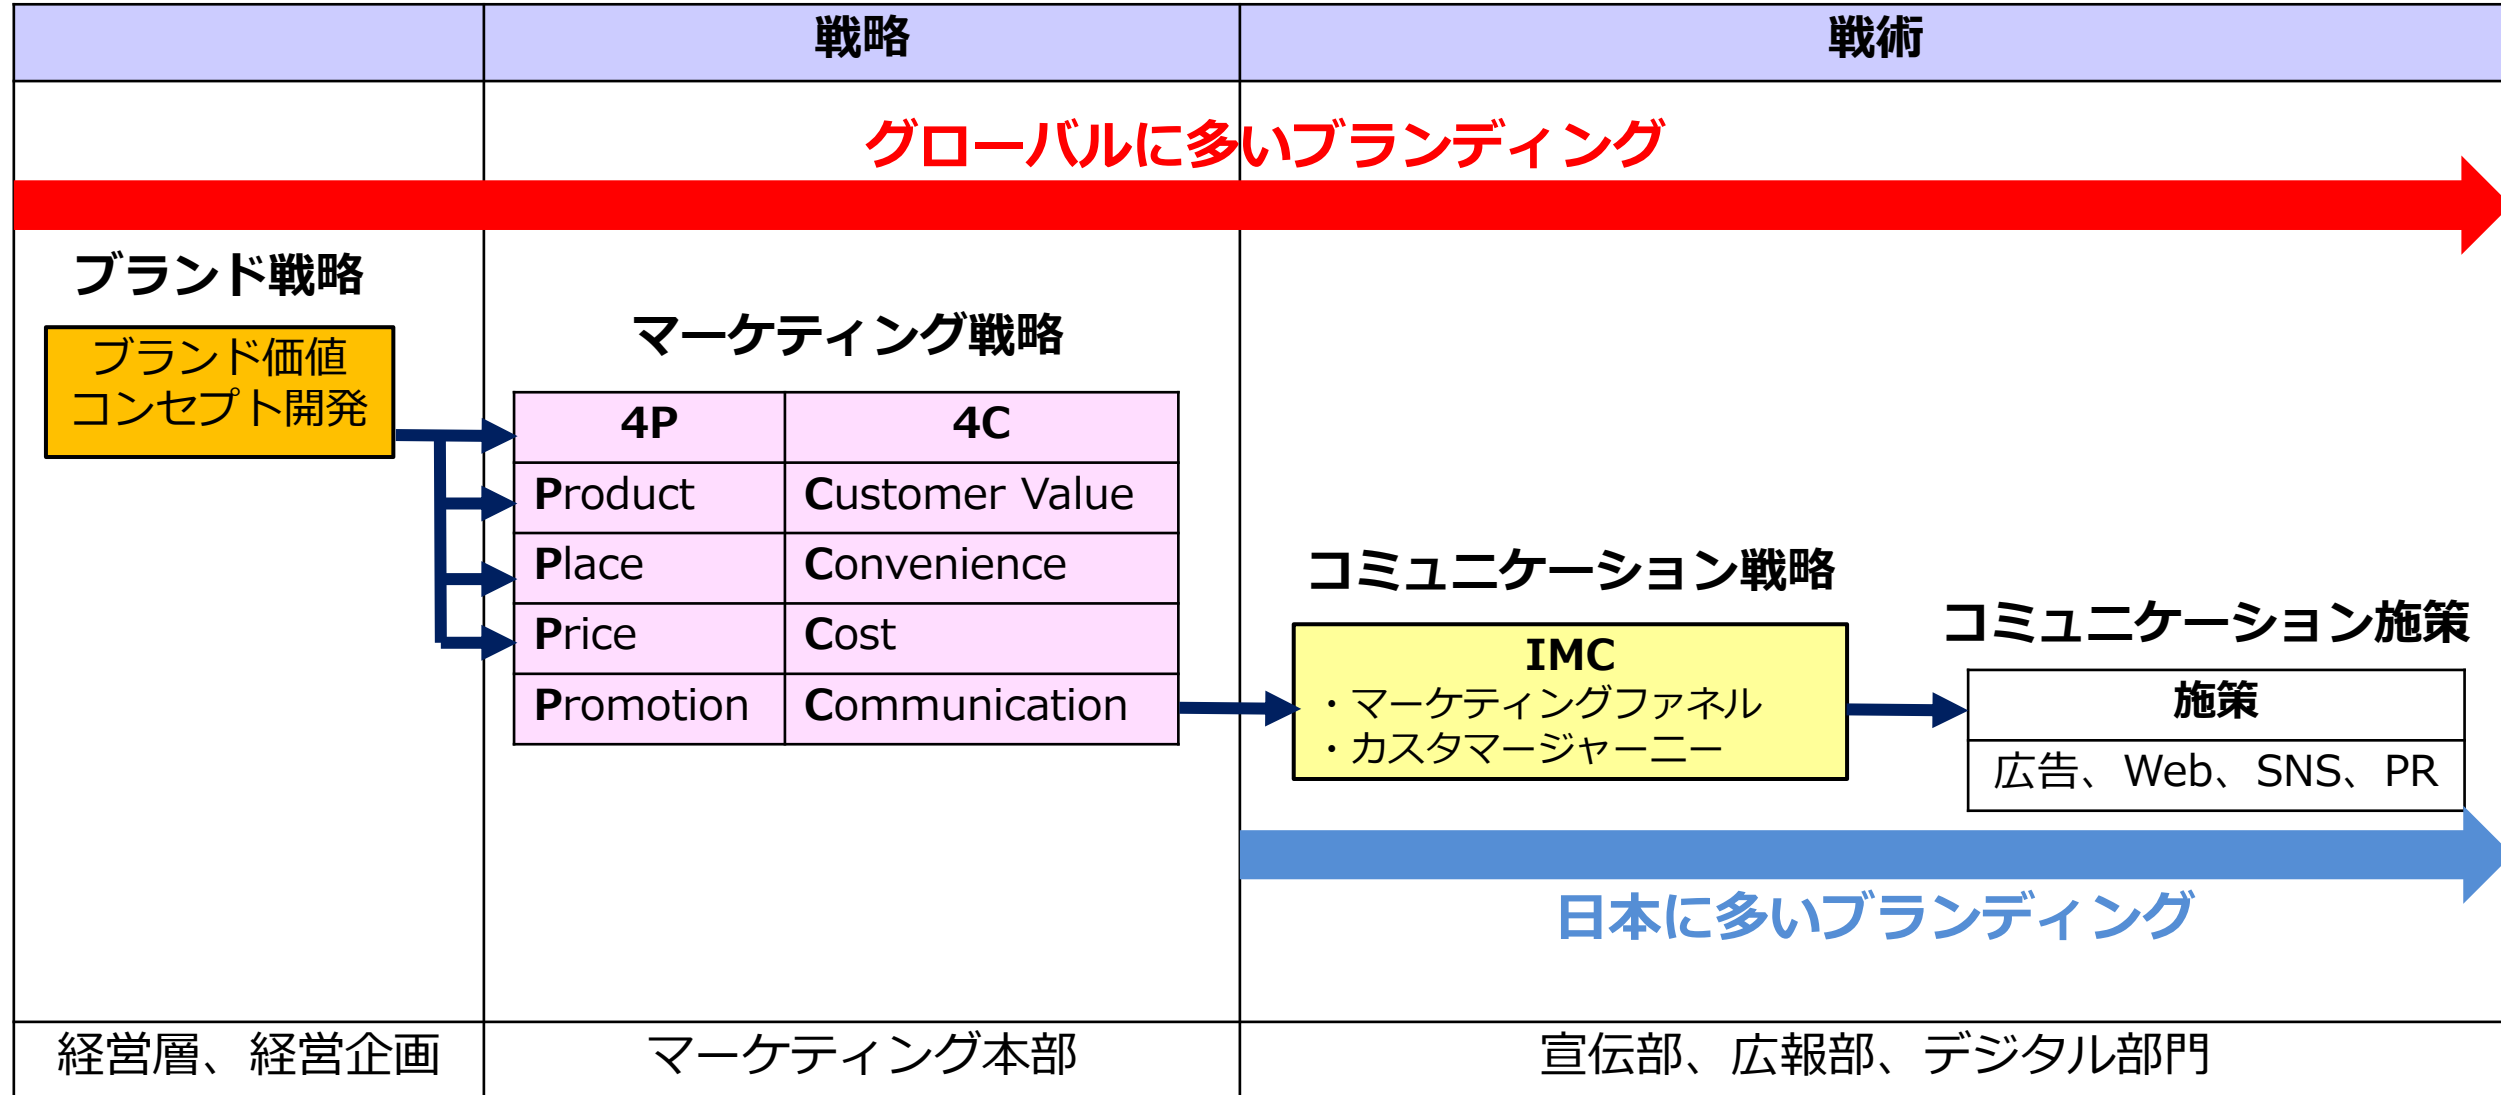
| | 戦略 | 戦術 |
|---|---|---|

グローバルに多いブランディング

ブランド戦略

ブランド価値コンセプト開発

マーケティング戦略

| 4P | 4C |
|---|---|
| Product | Customer Value |
| Place | Convenience |
| Price | Cost |
| Promotion | Communication |

コミュニケーション戦略

IMC
・マーケティングファネル
・カスタマージャーニー

コミュニケーション施策

| 施策 |
|---|
| 広告、Web、SNS、PR |

日本に多いブランディング

経営層、経営企画

マーケティング本部

宣伝部、広報部、デジタル部門